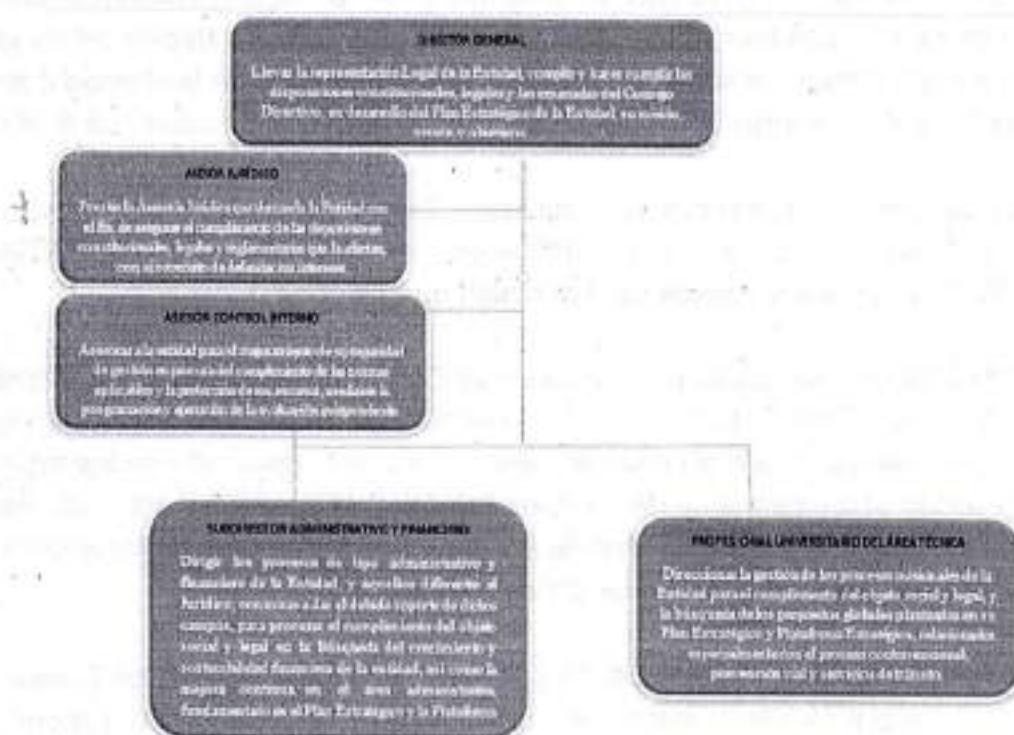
DIRECTOR GENERAL

Llevar la representación Legal de la Entidad, cumplir y hacer cumplir las disposiciones constitucionales, legales y los acuerdos del Consejo Directivo, en desarrollo del Plan Estratégico de la Entidad, su misión, visión y objetivos.

ASESOR JURÍDICO

Proveer la Asesoría Jurídica que demande la Entidad con el fin de asegurar el cumplimiento de las disposiciones constitucionales, legales y reglamentarias que la afectan, con el propósito de defender sus intereses.

ASESOR CONTROL INTERNO

Asesorar a la entidad para el mejoramiento de su capacidad de gestión en procura del cumplimiento de las normas aplicables y la protección de sus recursos, mediante la programación y ejecución de la evaluación independiente

SUBDIRECTOR ADMINISTRATIVO Y FINANCIERO

Dirigir los procesos de tipo administrativo y financiero de la Entidad, y aquellos diferentes al Jurídico; conociendo a la vez el debido soporte de dichos campos, para procurar el cumplimiento del objeto social y legal en la búsqueda del crecimiento y sostenibilidad financiera de la entidad, así como la mejora continua en el área administrativa, fundamentado en el Plan Estratégico y la Plataforma

PROFESIONAL UNIVERSITARIO DEL ÁREA TÉCNICA

Direccionar la gestión de los procesos misionales de la Entidad para el cumplimiento del objeto social y legal, y la búsqueda de los propósitos globales planteados en el Plan Estratégico y Plataforma Estratégica, relacionados especialmente con el proceso contravencional, prevención vial y servicios de tránsito.